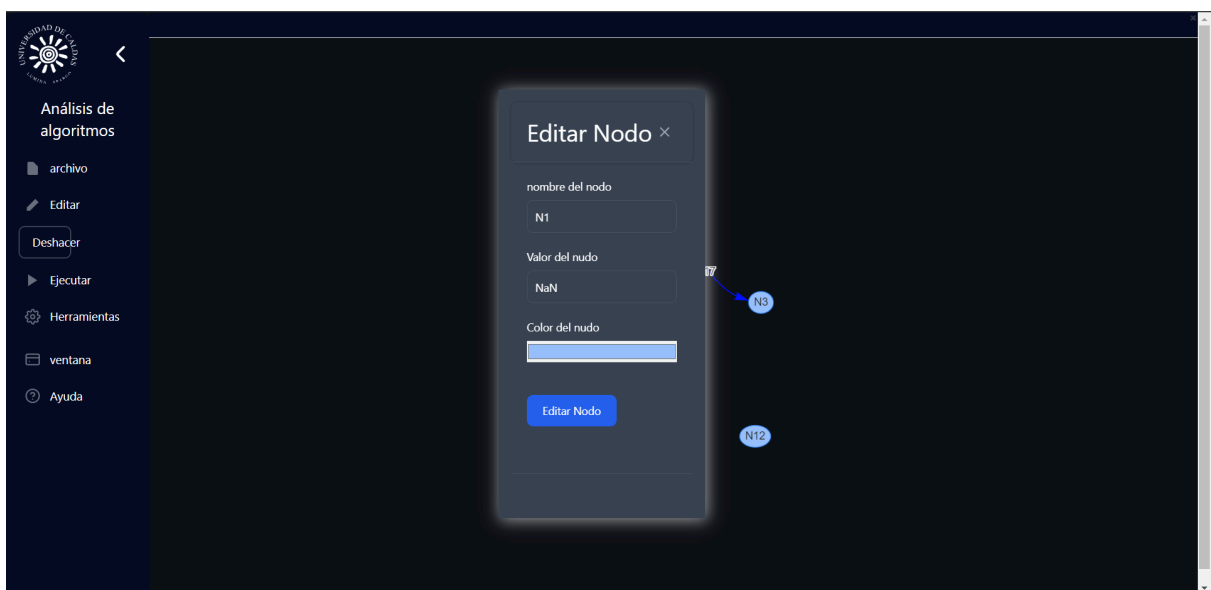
UNIVERSIDAD DE CALDAS

Análisis de algoritmos

archivo

Editar

Deshacer

Ejecutar

Herramientas

ventana

Ayuda

Editar Nodo ×

nombre del nodo

N1

Valor del nudo

NaN

Color del nudo

Editar Nodo

17

N3

N12